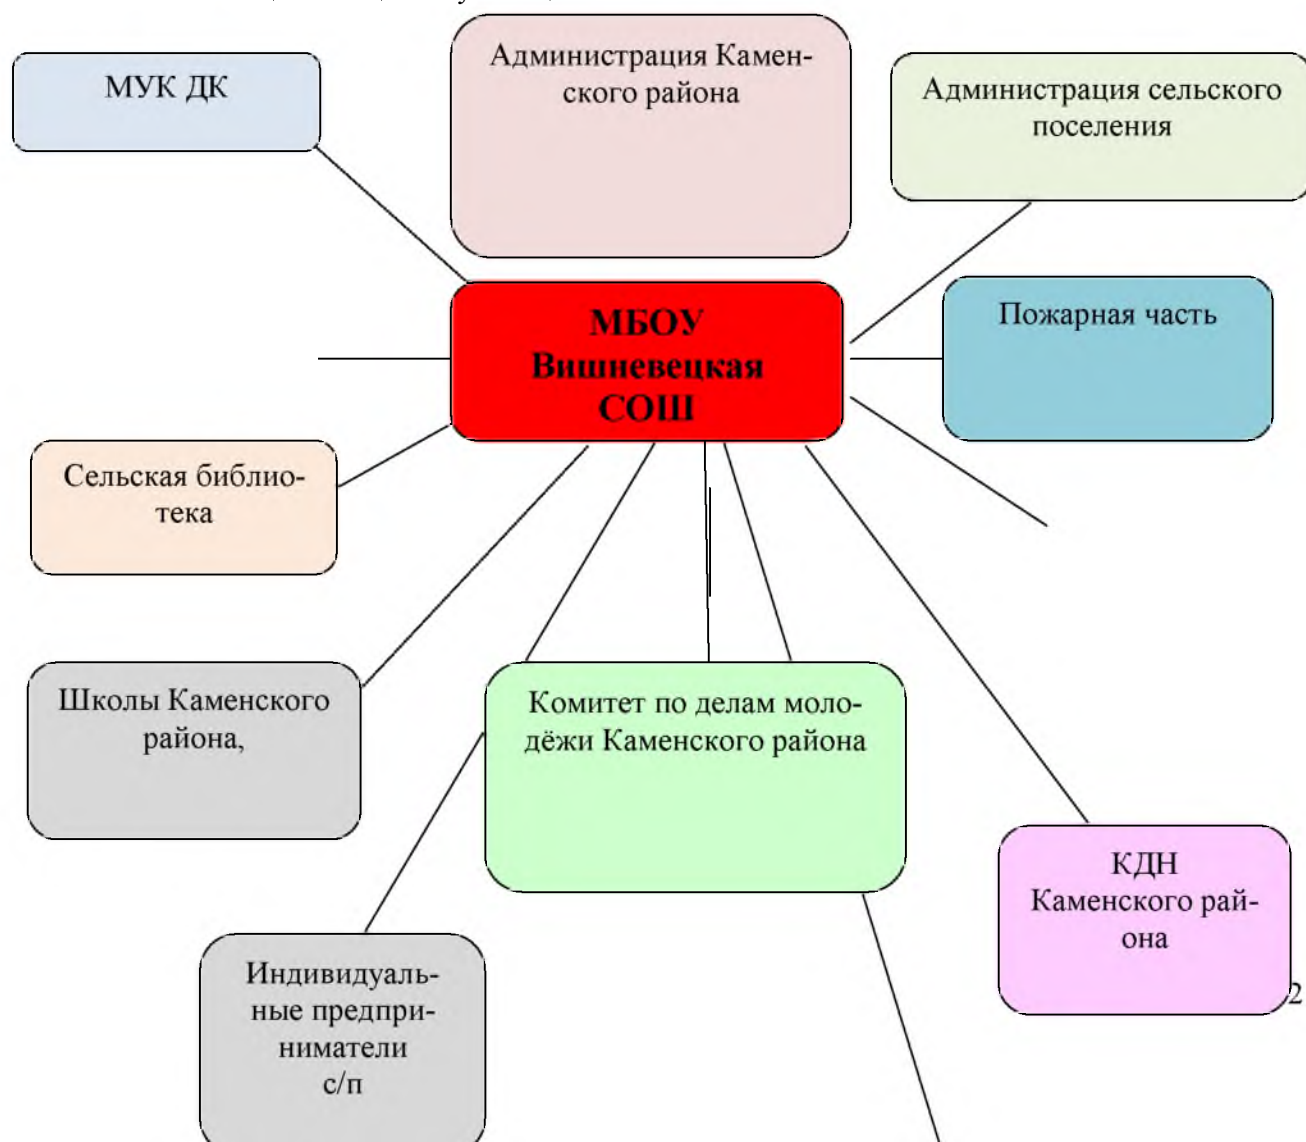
МУК ДК

Администрация Каменского района

Администрация сельского поселения

МБОУ Вишневецкая СОШ

Пожарная часть

Сельская библиотека

Школы Каменского района,

Комитет по делам молодёжи Каменского района

КДН Каменского района

Индивидуальные предприниматели с/п

2